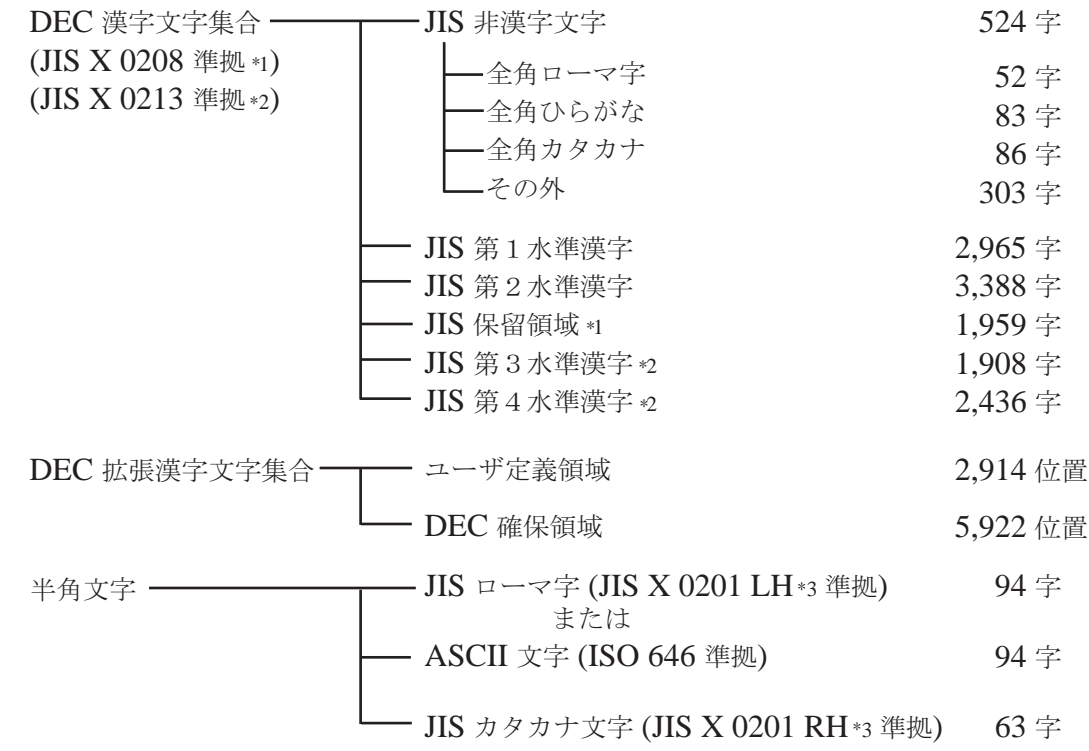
DEC 漢字文字集合
(JIS X 0208 準拠 *1)
(JIS X 0213 準拠 *2)

JIS 非漢字文字 524 字
全角ローマ字 52 字
全角ひらがな 83 字
全角カタカナ 86 字
その外 303 字

JIS 第 1 水準漢字 2,965 字
JIS 第 2 水準漢字 3,388 字
JIS 保留領域 *1 1,959 字
JIS 第 3 水準漢字 *2 1,908 字
JIS 第 4 水準漢字 *2 2,436 字

DEC 拡張漢字文字集合

ユーザ定義領域 2,914 位置
DEC 確保領域 5,922 位置

半角文字

JIS ローマ字 (JIS X 0201 LH *3 準拠) 94 字
または
ASCII 文字 (ISO 646 準拠) 94 字

JIS カタカナ文字 (JIS X 0201 RH *3 準拠) 63 字